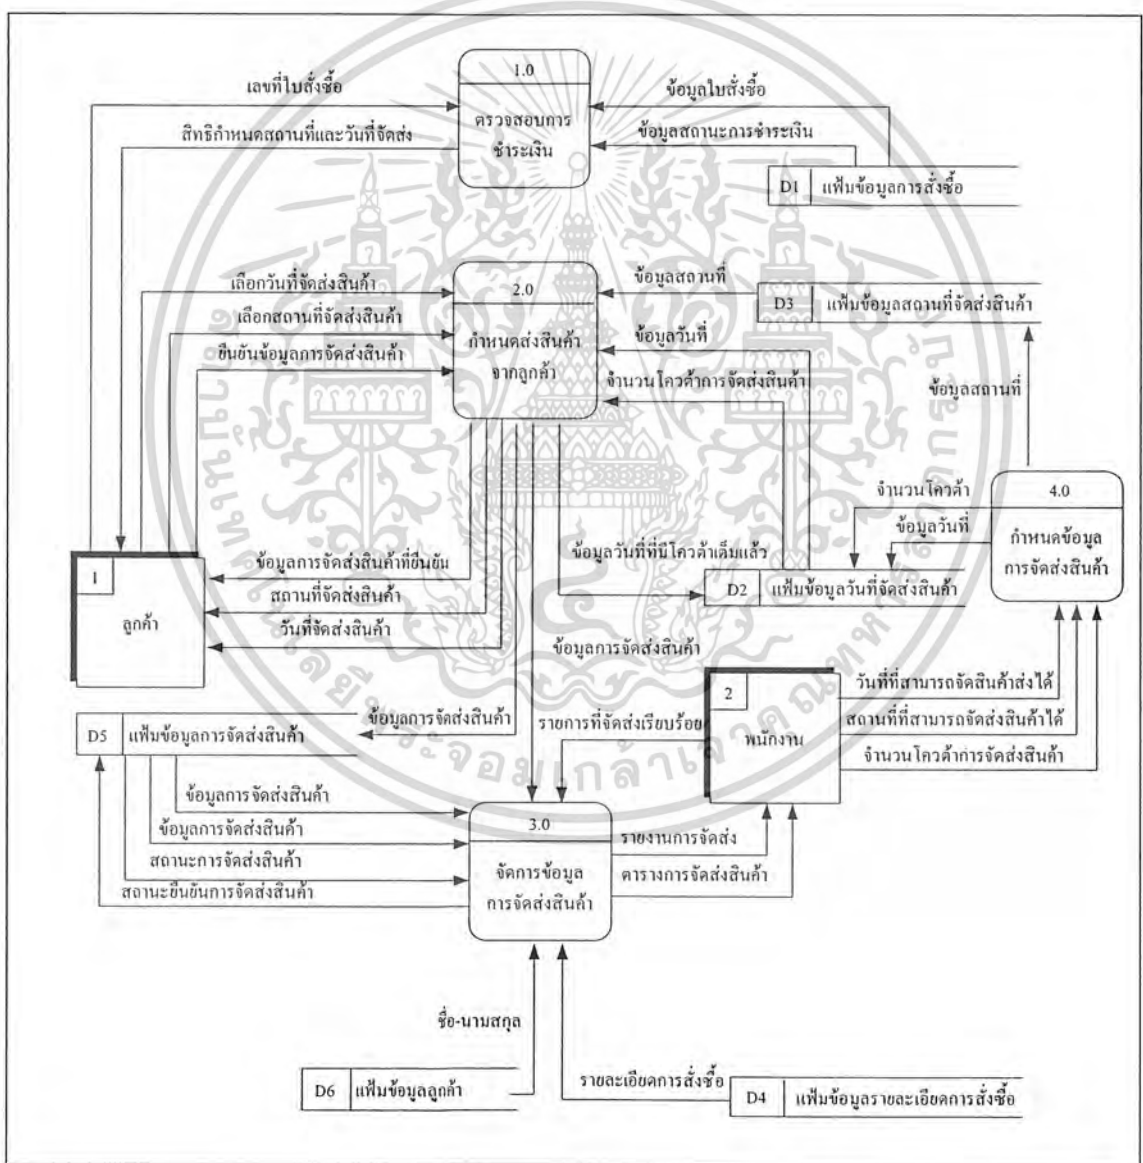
เลขที่ใบสั่งซื้อ
สิทธิกำหนดสถานที่และวันที่จัดส่ง

1.0
ตรวจสอบการชำระเงิน

ข้อมูลใบสั่งซื้อ
ข้อมูลสถานะการชำระเงิน

D1 แฟ้มข้อมูลการสั่งซื้อ

เลือกวันที่จัดส่งสินค้า
เลือกสถานที่จัดส่งสินค้า
ยืนยันข้อมูลการจัดส่งสินค้า

2.0
กำหนดส่งสินค้าจากลูกค้า

ข้อมูลสถานที่
D3 แฟ้มข้อมูลสถานที่จัดส่งสินค้า
ข้อมูลวันที่
จำนวนโควต้าการจัดส่งสินค้า
ข้อมูลสถานที่

จำนวนโควต้า
ข้อมูลวันที่

4.0
กำหนดข้อมูลการจัดส่งสินค้า

1
ลูกค้า

ข้อมูลการจัดส่งสินค้าที่ยืนยัน
สถานที่จัดส่งสินค้า
วันที่จัดส่งสินค้า

ข้อมูลวันที่ที่มีโควต้าเต็มแล้ว
D2 แฟ้มข้อมูลวันที่จัดส่งสินค้า

ข้อมูลการจัดส่งสินค้า

2
พนักงาน

วันที่ที่สามารถจัดสินค้าส่งได้
สถานที่ที่สามารถจัดส่งสินค้าได้
จำนวนโควต้าการจัดส่งสินค้า

D5 แฟ้มข้อมูลการจัดส่งสินค้า
ข้อมูลการจัดส่งสินค้า
รายการที่จัดส่งเรียบร้อย

ข้อมูลการจัดส่งสินค้า
ข้อมูลการจัดส่งสินค้า
สถานะการจัดส่งสินค้า
สถานะยืนยันการจัดส่งสินค้า

3.0
จัดการข้อมูลการจัดส่งสินค้า

รายงานการจัดส่ง
ตารางการจัดส่งสินค้า

ชื่อ-นามสกุล
D6 แฟ้มข้อมูลลูกค้า

รายละเอียดการสั่งซื้อ
D4 แฟ้มข้อมูลรายละเอียดการสั่งซื้อ